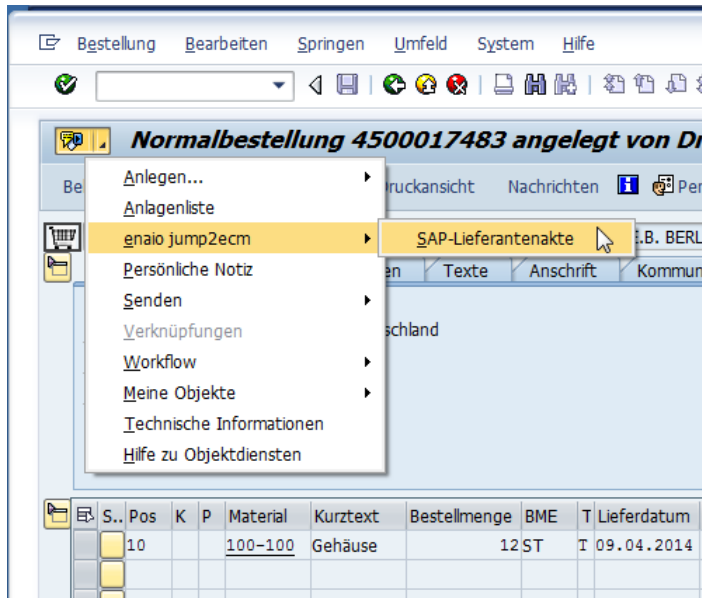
Bestellung Bearbeiten Springen Umfeld System Hilfe

Normalbestellung 4500017483 angelegt von Dr

Be

Anlegen...
Anlagenliste
enaio jump2ecm
Persönliche Notiz
Senden
Verknüpfungen
Workflow
Meine Objekte
Technische Informationen
Hilfe zu Objektdiensten

SAP-Lieferantenakte

Druckansicht Nachrichten Per

E.B. BERL

en Texte Anschrift Kommun

schland

| S.. | Pos | K | P | Material | Kurztext | Bestellmenge | BME | T | Lieferdatum |
|---|---|---|---|---|---|---|---|---|---|
| | 10 | | | 100-100 | Gehäuse | 12 | ST | T | 09.04.2014 |